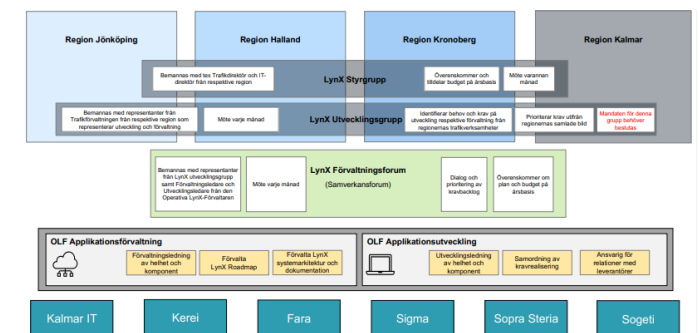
Region Jönköping

Region Halland

Region Kronoberg

Region Kalmar

Bemannas med tex Trafikdirektör och IT-direktör från respektive region

LynX Styrgrupp

Överenskommer och tilldelar budget på årsbasis

Möte varannan månad

Bemannas med representanter från Trafikförvaltningen från respektive region som representerar utveckling och förvaltning

Möte varje månad

LynX Utvecklingsgrupp

Identifierar behov och krav på utveckling respektive förvaltning från regionernas trafikverksamheter

Prioriterar krav utifrån regionernas samlade bild

Mandaten för denna grupp behöver beslutas

Bemannas med representanter från LynX utvecklingsgrupp samt Förvaltningsledare och Utvecklingsledare från den Operativa LynX-Förvaltaren

Möte varje månad

LynX Förvaltningsforum

(Samverkansforum)

Dialog och prioritering av kravbackog

Överenskommer om plan och budget på årsbasis

OLF Applikationsförvaltning

Förvaltningsledning av helhet och komponent

Förvalta LynX Roadmap

Förvalta LynX systemarkitektur och dokumentation

OLF Applikationsutveckling

Utvecklingsledning av helhet och komponent

Samordning av kravrealisering

Ansvarig för relationer med leverantörer

Kalmar IT

Kerei

Fara

Sigma

Sopra Steria

Sogeti